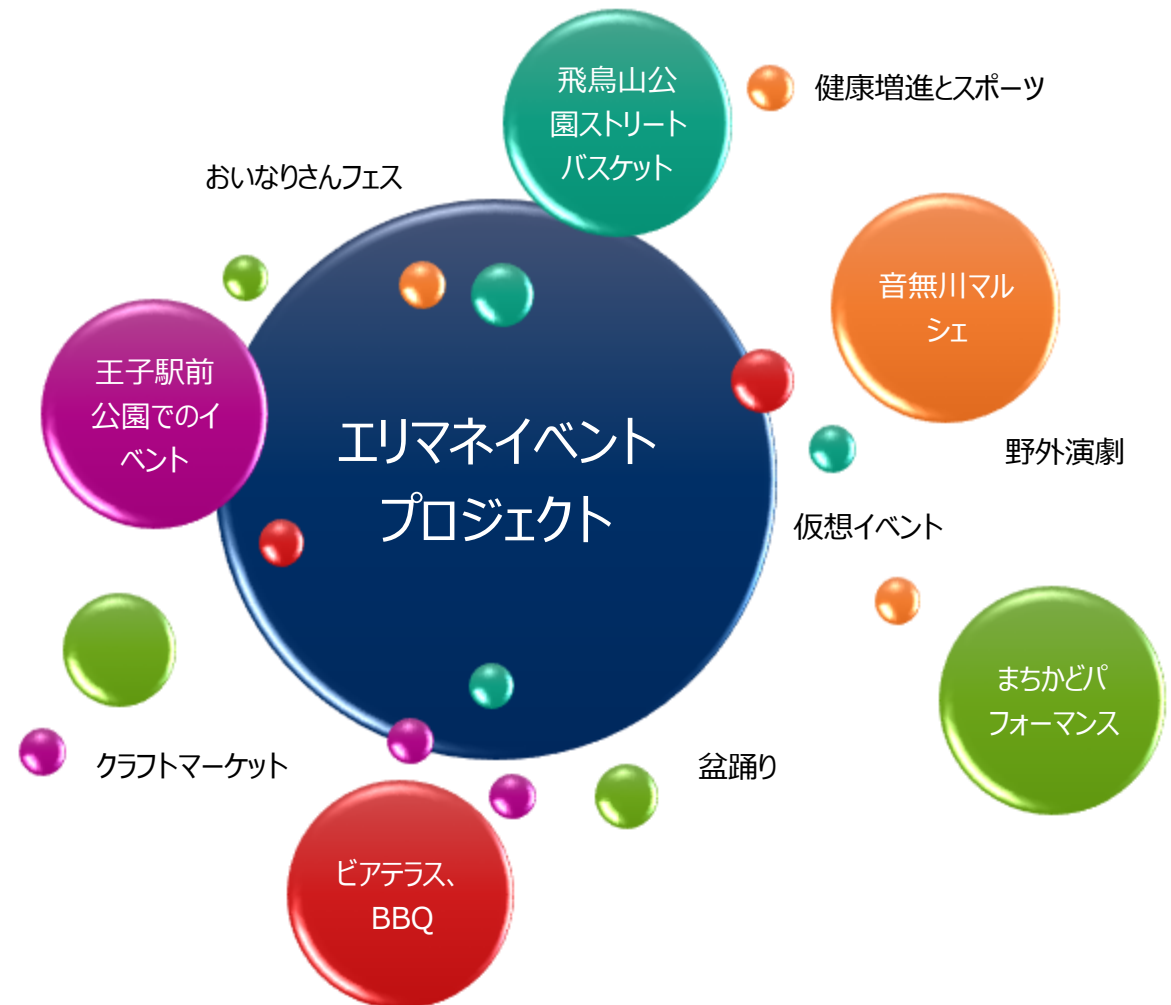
飛鳥山公園ストリートバスケット

健康増進とスポーツ

おいなりさんフェス

音無川マルシェ

王子駅前公園でのイベント

エリマネイベントプロジェクト

野外演劇

仮想イベント

まちかどパフォーマンス

クラフトマーケット

盆踊り

ビアテラス、BBQ